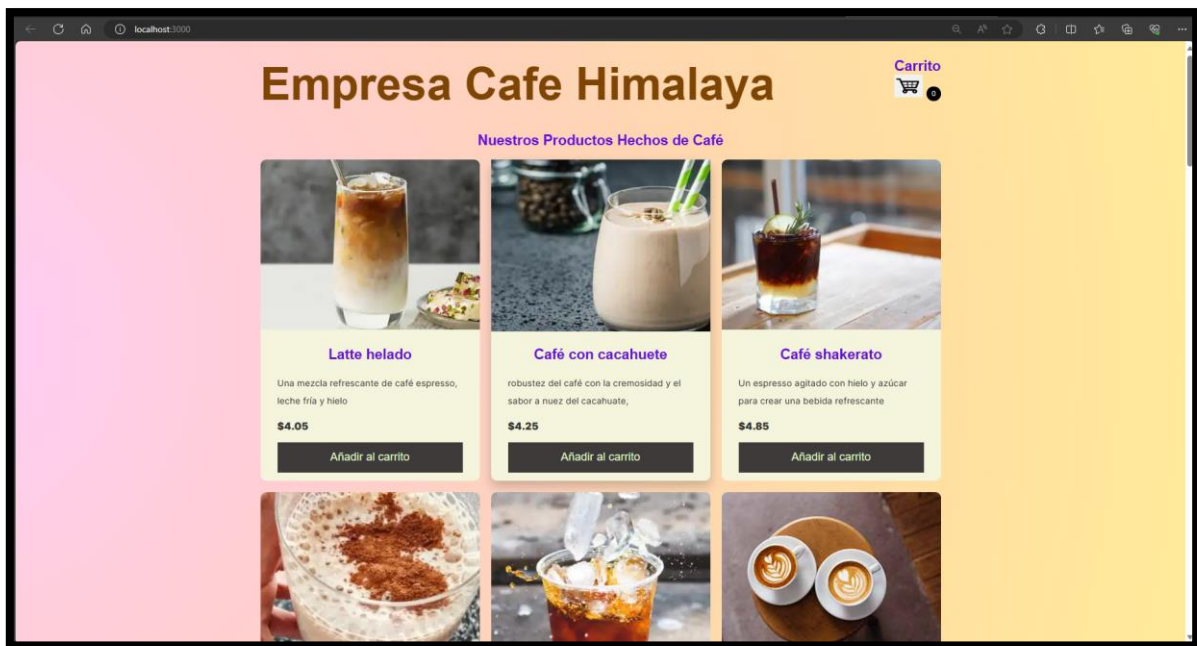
localhost:3000

Empresa Cafe Himalaya

Carrito
0

Nuestros Productos Hechos de Café

Latte helado

Una mezcla refrescante de café espresso, leche fría y hielo

$4.05

Añadir al carrito

Café con cacahuete

robustez del café con la cremosidad y el sabor a nuez del cacahuate,

$4.25

Añadir al carrito

Café shakerato

Un espresso agitado con hielo y azúcar para crear una bebida refrescante

$4.85

Añadir al carrito